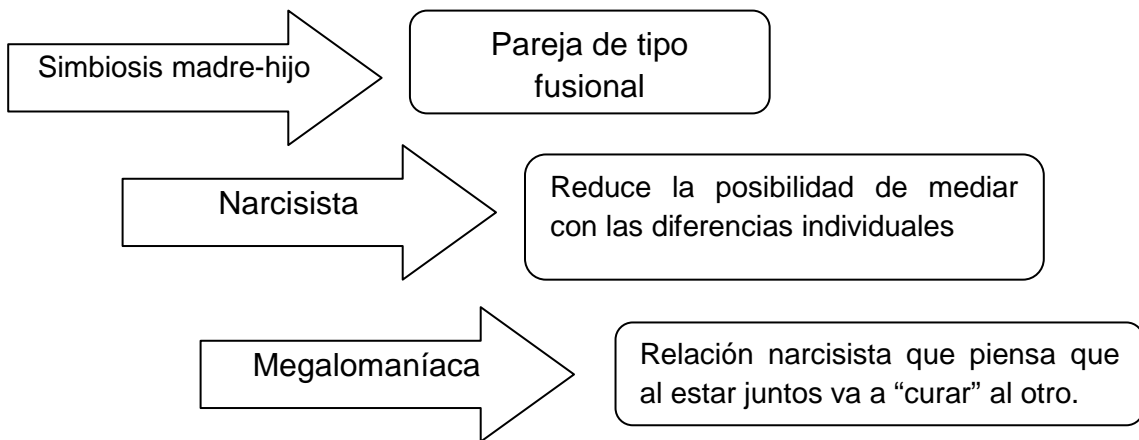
Simbiosis madre-hijo

Pareja de tipo fusional

Narcisista

Reduce la posibilidad de mediar con las diferencias individuales

Megalomaníaca

Relación narcisista que piensa que al estar juntos va a “curar” al otro.